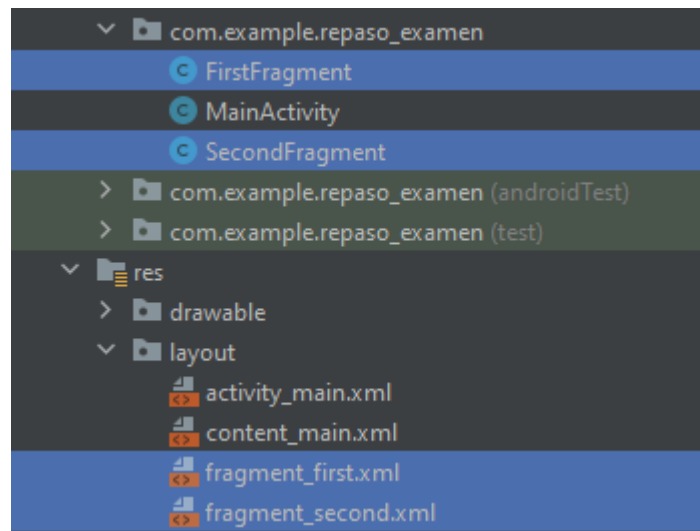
com.example.repaso_examen
FirstFragment
MainActivity
SecondFragment
com.example.repaso_examen (androidTest)
com.example.repaso_examen (test)
res
drawable
layout
activity_main.xml
content_main.xml
fragment_first.xml
fragment_second.xml